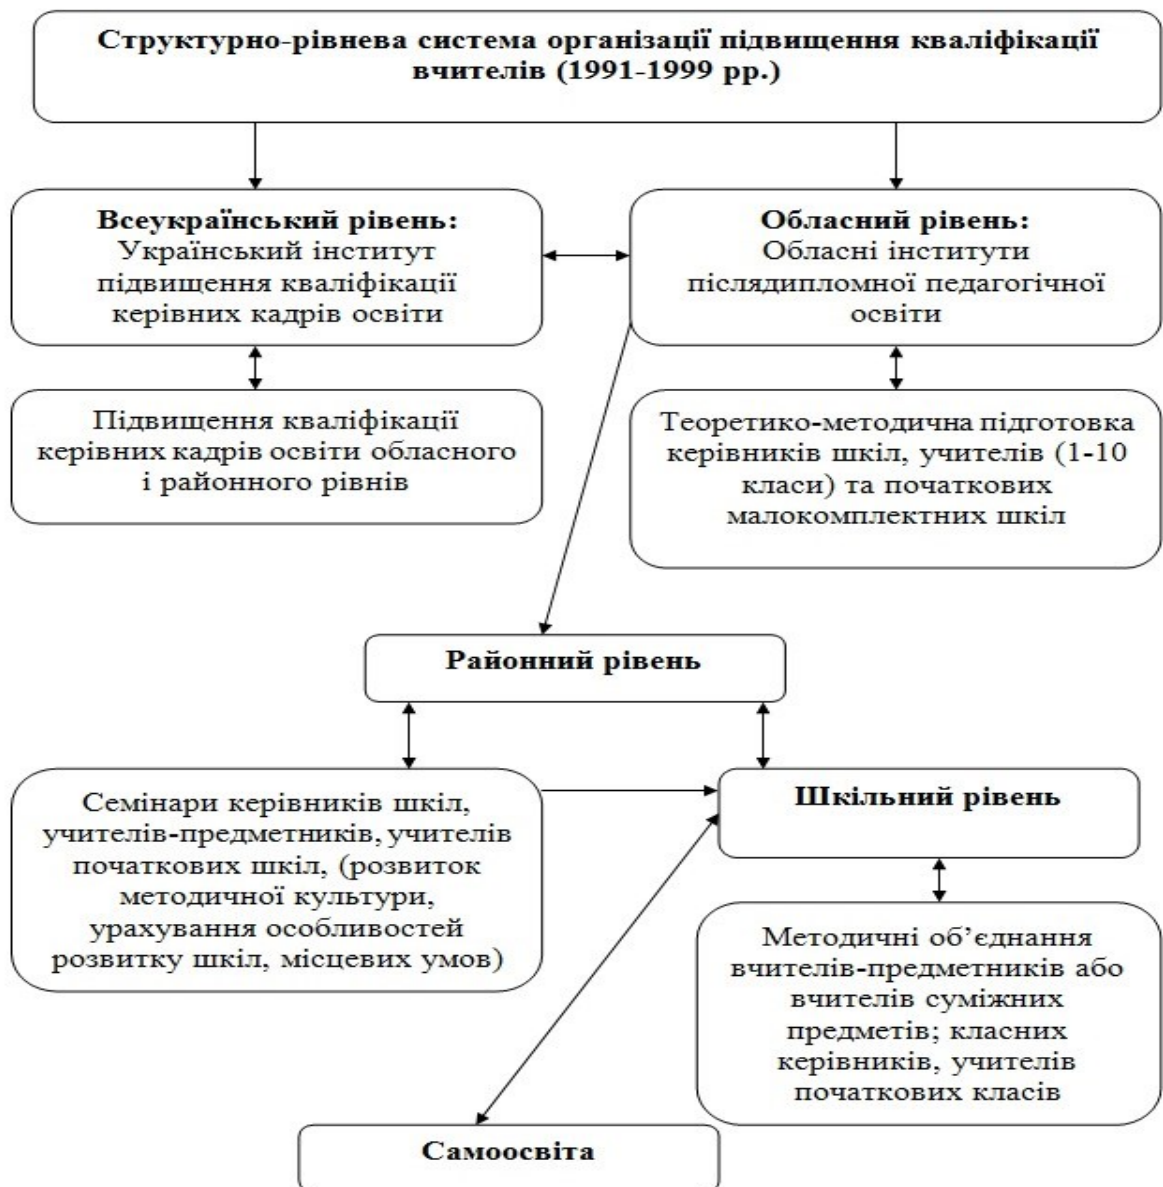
Структурно-рівнева система організації підвищення кваліфікації вчителів (1991-1999 рр.)

Всеукраїнський рівень:
Український інститут підвищення кваліфікації керівних кадрів освіти

Обласний рівень:
Обласні інститути післядипломної педагогічної освіти

Підвищення кваліфікації керівних кадрів освіти обласного і районного рівнів

Теоретико-методична підготовка керівників шкіл, учителів (1-10 класи) та початкових малокомплектних шкіл

Районний рівень

Семінари керівників шкіл, учителів-предметників, учителів початкових шкіл, (розвиток методичної культури, урахування особливостей розвитку шкіл, місцевих умов)

Шкільний рівень

Методичні об'єднання вчителів-предметників або вчителів суміжних предметів; класних керівників, учителів початкових класів

Самоосвіта